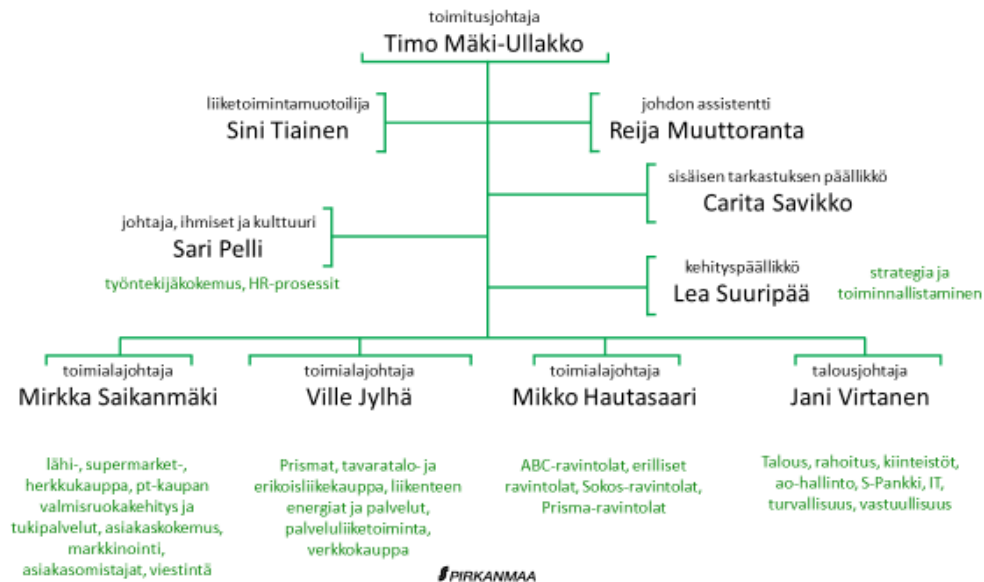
toimitusjohtaja
Timo Mäki-Ullakko

liiketoimintamuotoilija
Sini Tiainen

johdon assistentti
Reija Muuttoranta

sisäisen tarkastuksen päällikkö
Carita Savikko

johtaja, ihmiset ja kulttuuri
Sari Pelli

työntekijäkokemus, HR-prosessit

kehityspäällikkö
Lea Suuripää

strategia ja toiminnallistaminen

toimialajohtaja
Mirkka Saikanmäki

toimialajohtaja
Ville Jylhä

toimialajohtaja
Mikko Hautasaari

talousjohtaja
Jani Virtanen

lähi-, supermarket-, herkkukauppa, pt-kaupan valmisruokakehitys ja tukipalvelut, asiakaskokemus, markkinointi, asiakasomistajat, viestintä

Prismat, tavaratalo- ja erikoisliikekauppa, liikenteen energiat ja palvelut, palveluliiketoiminta, verkkokauppa

ABC-ravintolat, erilliset ravintolat, Sokos-ravintolat, Prisma-ravintolat

Talous, rahoitus, kiinteistöt, ao-hallinto, S-Pankki, IT, turvallisuus, vastuullisuus

S PIRKANMAA